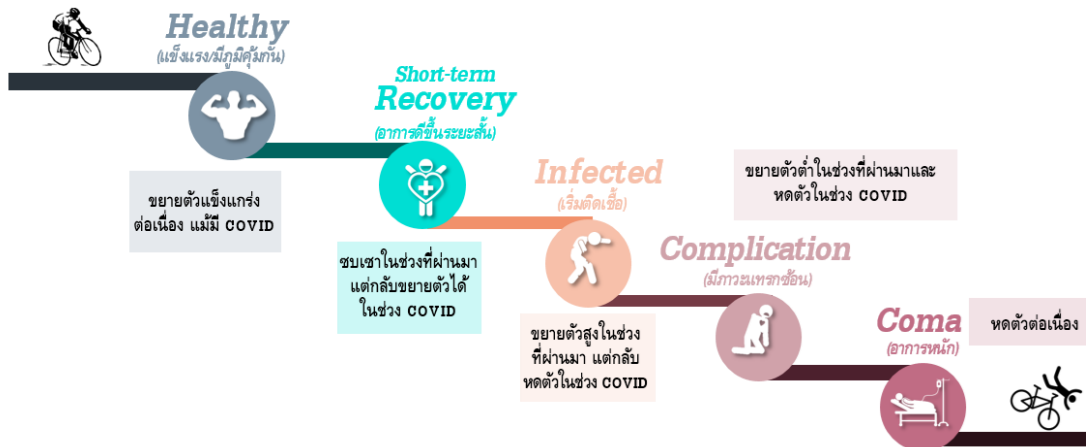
Healthy
(แข็งแรง/มีภูมิคุ้มกัน)

ขยายตัวแข็งแกร่งต่อเนื่อง แม้มี COVID

Short-term
Recovery
(อาการดีขึ้นระยะสั้น)

ซบเซาในช่วงที่ผ่านมา แต่กลับขยายตัวได้ในช่วง COVID

Infected
(เริ่มติดเชื้อ)

ขยายตัวสูงในช่วงที่ผ่านมา แต่กลับหดตัวในช่วง COVID

ขยายตัวต่ำในช่วงที่ผ่านมาและหดตัวในช่วง COVID

Complication
(มีภาวะแทรกซ้อน)

Coma
(อาการหนัก)

หดตัวต่อเนื่อง